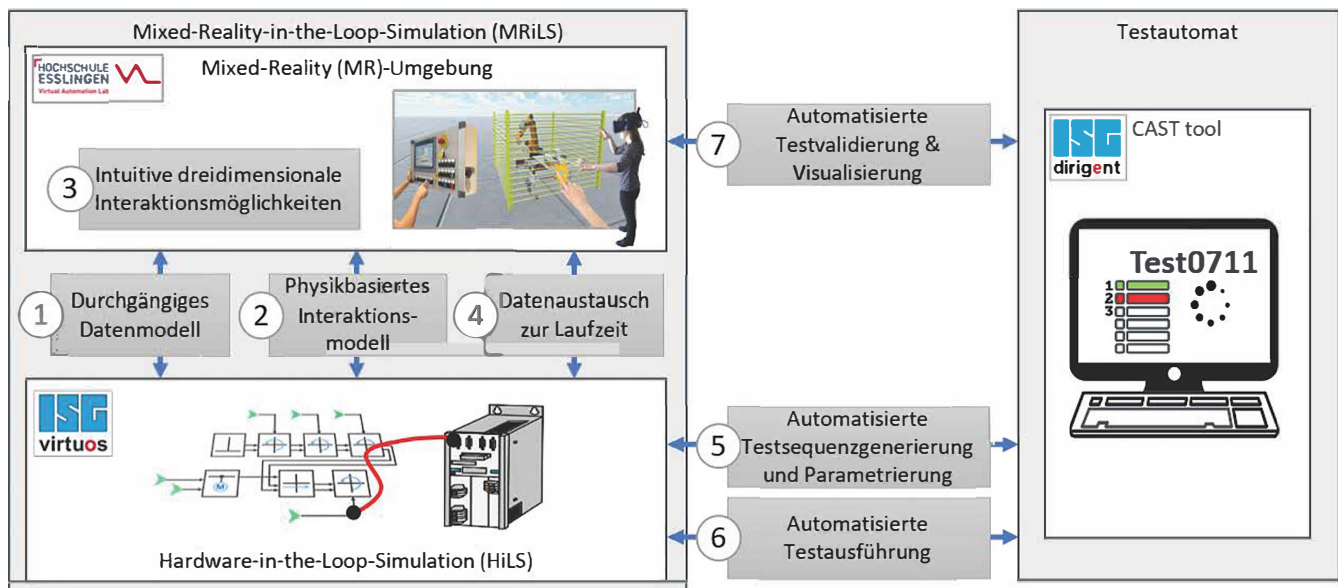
Mixed-Reality-in-the-Loop-Simulation (MRiLS)

HOCHSCHULE ESSLINGEN Virtual Automation Lab

Mixed-Reality (MR)-Umgebung

3 Intuitive dreidimensionale Interaktionsmöglichkeiten

1 Durchgängiges Datenmodell

2 Physikbasiertes Interaktionsmodell

4 Datenaustausch zur Laufzeit

ISG virtuos

Hardware-in-the-Loop-Simulation (HiLS)

7 Automatisierte Testvalidierung & Visualisierung

5 Automatisierte Testsequenzgenerierung und Parametrierung

6 Automatisierte Testausführung

Testautomat

ISG dirigent

CAST tool

Test0711

1
2
3